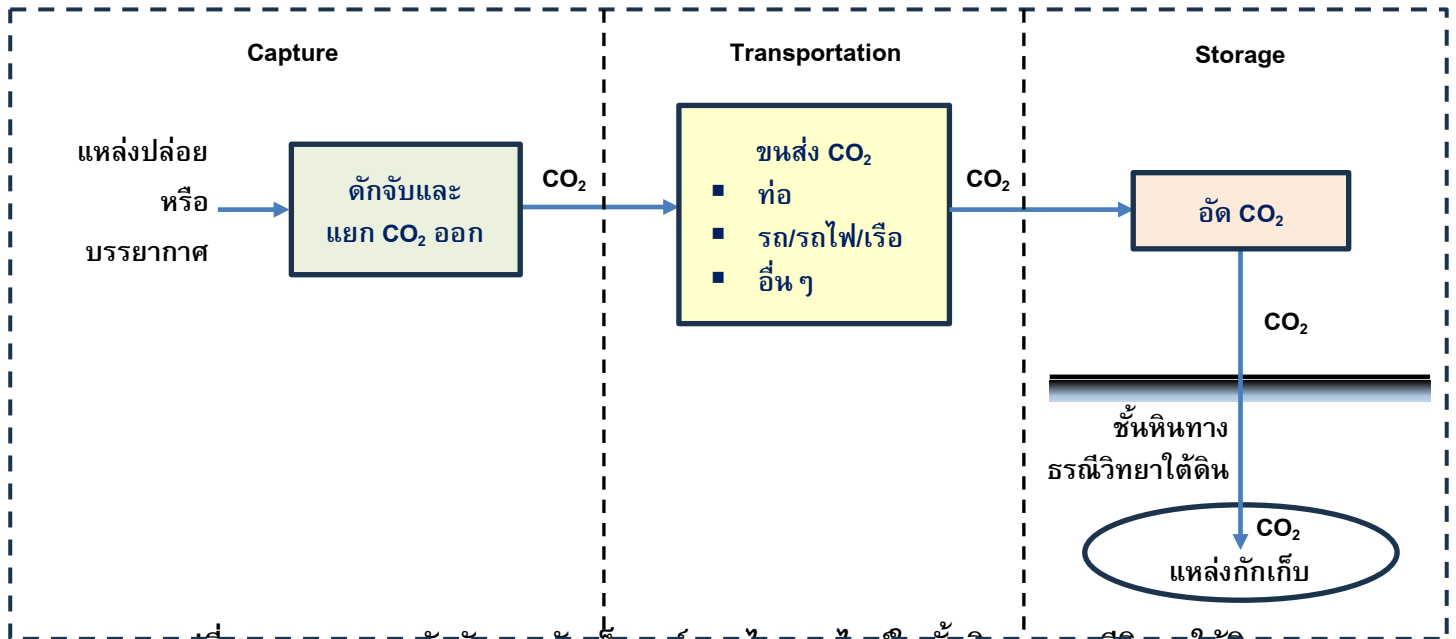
Capture

Transportation

Storage

แหล่งปล่อย หรือ บรรยากาศ

ดักจับและ แยก $CO_2$ ออก

$CO_2$

ขนส่ง $CO_2$
▪ ท่อ
▪ รถ/รถไฟ/เรือ
▪ อื่น ๆ

$CO_2$

อัด $CO_2$

$CO_2$

ชั้นหินทาง ธรณีวิทยาใต้ดิน

$CO_2$
แหล่งกักเก็บ

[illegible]